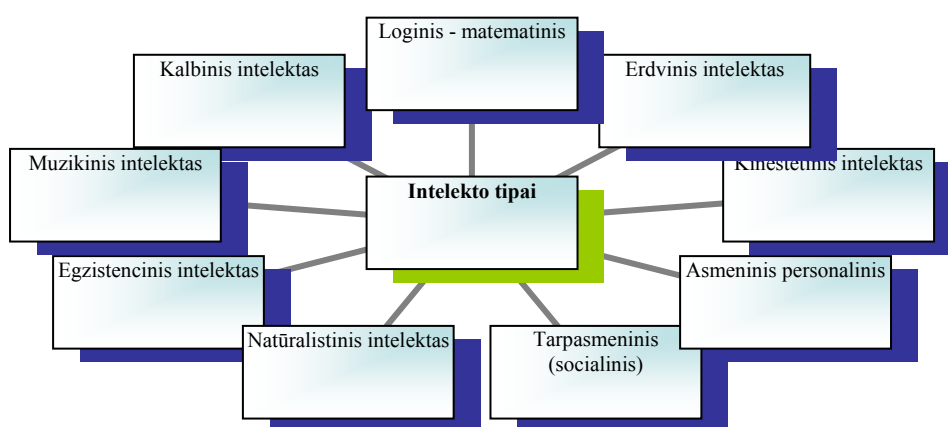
Loginis - matematinis

Kalbinis intelektas

Erdvinis intelektas

Muzikinis intelektas

Intelekto tipai

Kinestetinis intelektas

Egzistencinis intelektas

Asmeninis personalinis

Natūralistinis intelektas

Tarpasmeninis (socialinis)